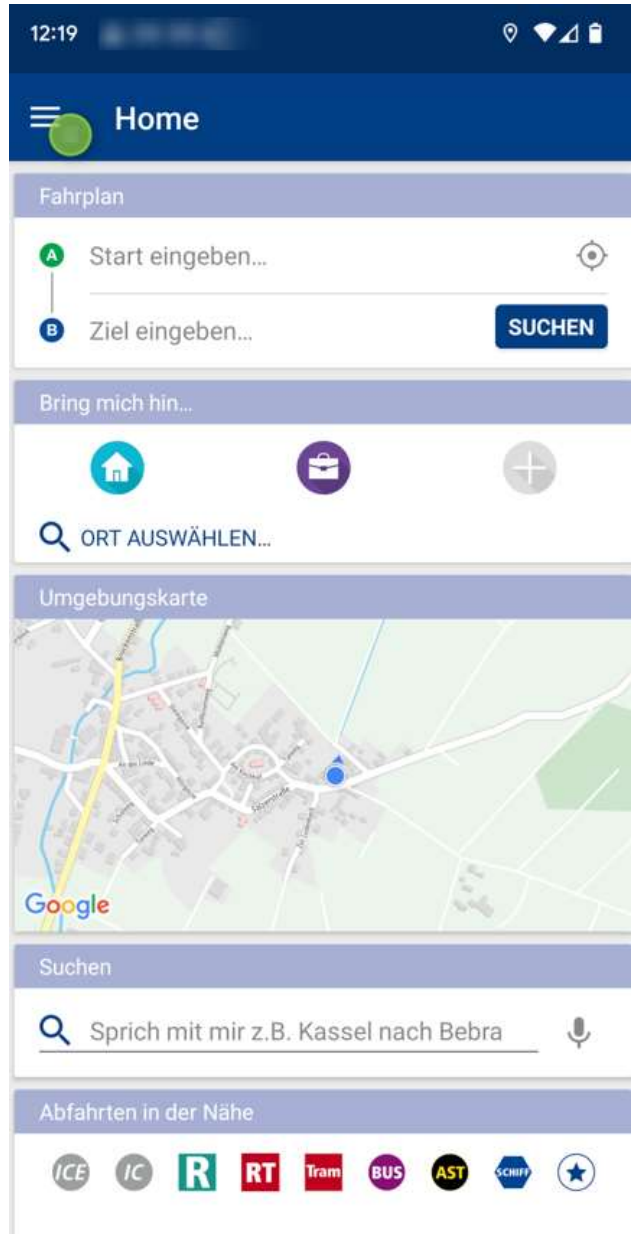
12:19

Home

Fahrplan

A Start eingeben...

B Ziel eingeben...

SUCHEN

Bring mich hin...

ORT AUSWÄHLEN...

Umgebungskarte

Google

Suchen

Sprich mit mir z.B. Kassel nach Bebra

Abfahrten in der Nähe

ICE IC R RT Tram BUS AST SCHIFF